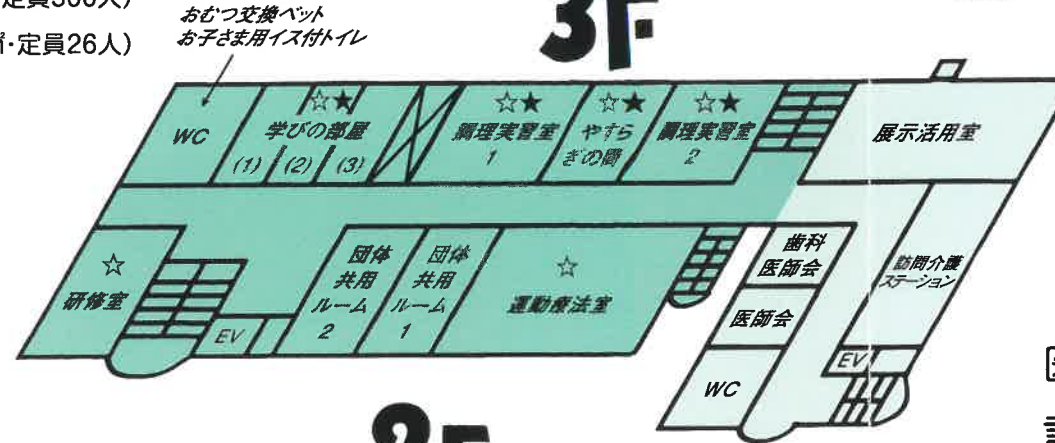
定員300人)
・定員26人)

おむつ交換ベット
お子さま用イス付トイレ

3F

WC
☆★
学びの部屋
(1) (2) (3)
☆★
調理実習室
1
☆★
やすらぎの間
☆★
調理実習室
2
展示活用室

☆
研修室
EV
団体
共用
ルーム
2
団体
共用
ルーム
1
☆
運動療法室
歯科
医師会
医師会
訪問介護
ステーション
EV
WC